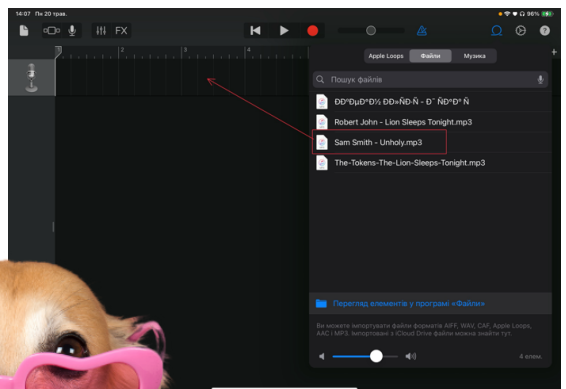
14:07 Пн 20 трав.

FX

96%

1 2 3 4 5

Apple Loops Файли Музика

Пошук файлів

ÐÐ°ÐµÐ°Ð½ ÐÐ»ÐºÑ - Ð´ Ñ€Ð°Ñ

Robert John - Lion Sleeps Tonight.mp3

Sam Smith - Unholy.mp3

The-Tokens-The-Lion-Sleeps-Tonight.mp3

Перегляд елементів у програмі «Файли»

Ви можете імпортувати файли форматів AIFF, WAV, CAF, Apple Loops, AAC і MP3. Імпортовані з iCloud Drive файли можна знайти тут.

4 елем.